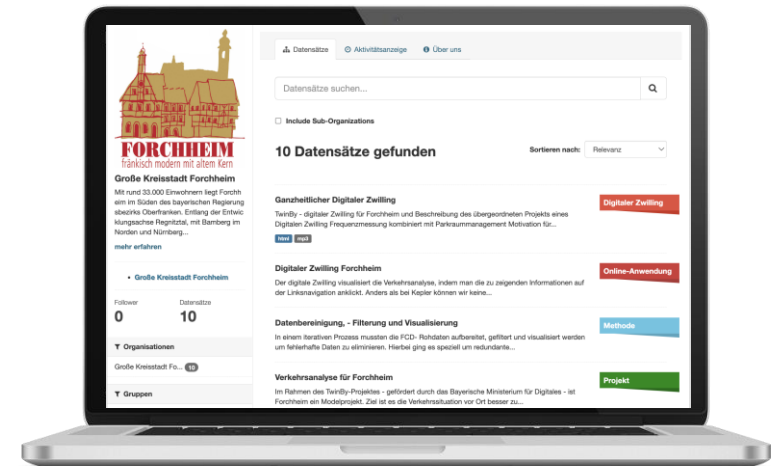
FORCHHEIM
fränkisch modern mit altem Kern

Große Kreisstadt Forchheim

Mit rund 33.000 Einwohnern liegt Forchh eim im Süden des bayerischen Regierung sbezirks Oberfranken. Entlang der Entwic klungsachse Regnitztal, mit Bamberg im Norden und Nürnberg...

mehr erfahren

• Große Kreisstadt Forchheim

| Follower | Datensätze |
|---|---|
| 0 | 10 |

Organisationen

Große Kreisstadt Fo... 10

Gruppen

Datensätze | Aktivitätsanzeige | Über uns

Datensätze suchen...

Include Sub-Organizations

10 Datensätze gefunden

Sortieren nach: Relevanz

Ganzheitlicher Digitaler Zwilling
TwinBy - digitaler Zwilling für Forchheim und Beschreibung des übergeordneten Projekts eines Digitalen Zwilling Frequenzmessung kombiniert mit Parkraummanagement Motivation für...
html mp3
Digitaler Zwilling

Digitaler Zwilling Forchheim
Der digitale Zwilling visualisiert die Verkehrsanalyse, indem man die zu zeigenden Informationen auf der Linkenavigation anklickt. Anders als bei Kepler können wir keine...
Online-Anwendung

Datenbereinigung, - Filterung und Visualisierung
In einem iterativen Prozess mussten die FCD- Rohdaten aufbereitet, gefiltert und visualisiert werden um fehlerhafte Daten zu eliminieren. Hierbei ging es speziell um redundante...
Methode

Verkehrsanalyse für Forchheim
Im Rahmen des TwinBy-Projektes - gefördert durch das Bayerische Ministerium für Digitales - ist Forchheim ein Modelprojekt. Ziel ist es die Verkehrssituation vor Ort besser zu...
Projekt